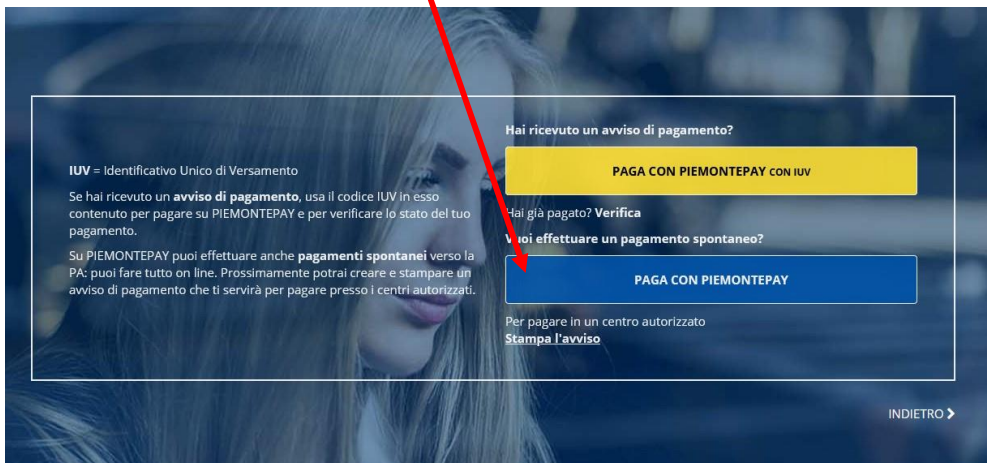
IUV = Identificativo Unico di Versamento

Se hai ricevuto un **avviso di pagamento**, usa il codice IUV in esso contenuto per pagare su PIEMONTEPAY e per verificare lo stato del tuo pagamento.

Su PIEMONTEPAY puoi effettuare anche **pagamenti spontanei** verso la PA: puoi fare tutto on line. Prossimamente potrai creare e stampare un avviso di pagamento che ti servirà per pagare presso i centri autorizzati.

Hai ricevuto un avviso di pagamento?

PAGA CON PIEMONTEPAY CON IUV

Hai già pagato? Verifica

Vuoi effettuare un pagamento spontaneo?

PAGA CON PIEMONTEPAY

Per pagare in un centro autorizzato
Stampa l'avviso

INDIETRO ›